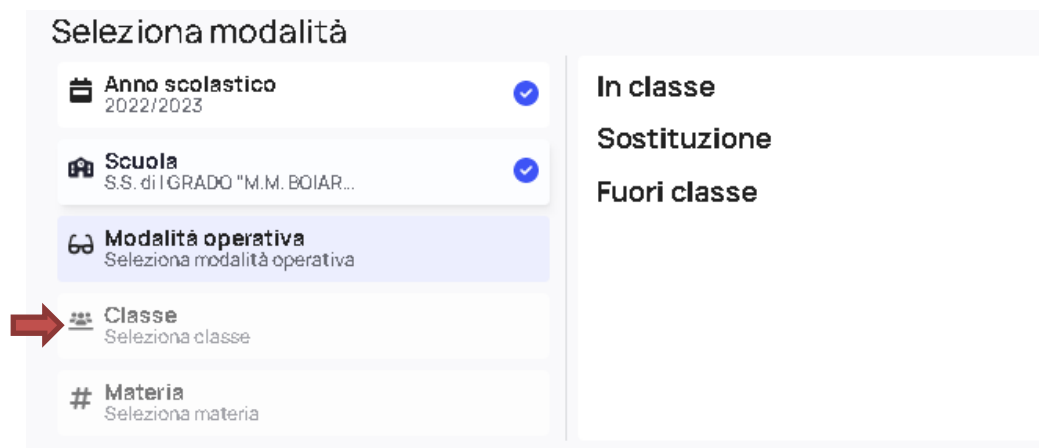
Seleziona modalità

Anno scolastico
2022/2023

Scuola
S.S. di I GRADO "M.M. BOIAR...

Modalità operativa
Seleziona modalità operativa

Classe
Seleziona classe

Materia
Seleziona materia

In classe

Sostituzione

Fuori classe